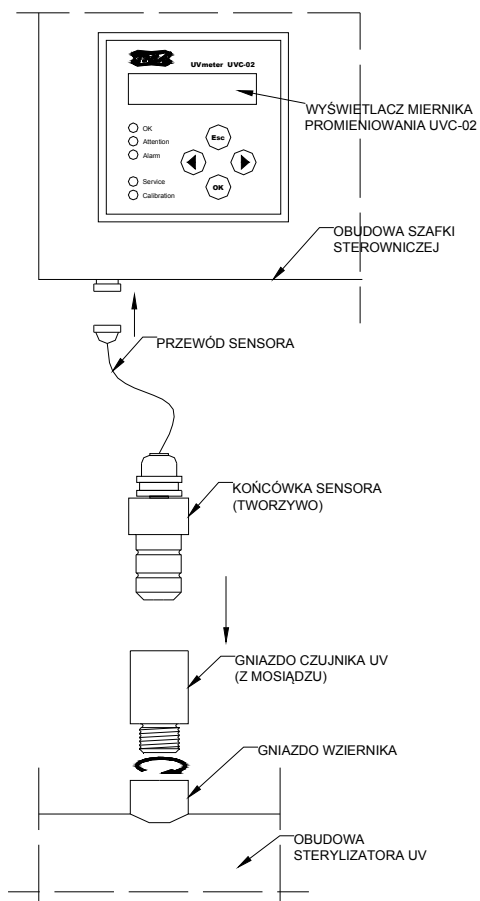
UVmeter UVC-02

OK
Attention
Alarm
Service
Calibration

Esc
OK

WYŚWIETLACZ MIERNIKA PROMIENIOWANIA UVC-02

OBUDOWA SZAFKI STEROWNICZEJ

PRZEWÓD SENSORA

KOŃCÓWKA SENSORA (TWORZYWO)

GNIAZDO CZUJNIKA UV (Z MOSIĄDZU)

GNIAZDO WZIERNIKA

OBUDOWA STERYLIZATORA UV